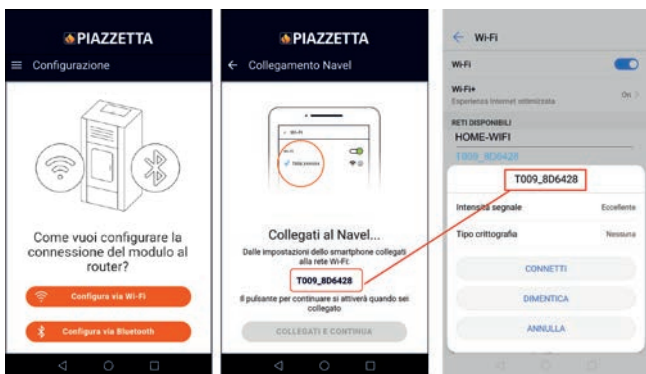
PIAZZETTA

Configurazione

Come vuoi configurare la connessione del modulo al router?

Configura via Wi-Fi

Configura via Bluetooth

PIAZZETTA

Collegamento Navel

Collegati al Navel...

Dalle impostazioni dello smartphone collegati alla rete Wi-Fi:

T009_8D6428

Il pulsante per continuare si attiverà quando sei collegato

COLLEGATI E CONTINUA

Wi-Fi

Wi-Fi

Wi-Fi+

Esperienza Internet ottimizzata

On

RETI DISPONIBILI

HOME-WIFI

T009_8D6428

T009_8D6428

Intensità segnale

Eccellente

Tipo crittografia

Nessuna

CONNETTI

DIMENTICA

ANNULLA